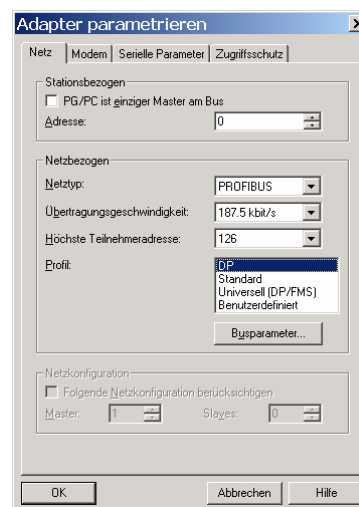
Adapter parametrieren

Netz | Modem | Serielle Parameter | Zugriffsschutz

Stationsbezogen
PG/PC ist einziger Master am Bus
Adresse: 0

Netzbezogen
Netztyp: PROFIBUS
Übertragungsgeschwindigkeit: 187.5 kbit/s
Höchste Teilnehmeradresse: 126
Profil:
DP
Standard
Universell (DP/FMS)
Benutzerdefiniert

Busparameter...

Netzkonfiguration
Folgende Netzkonfiguration berücksichtigen
Master: 1
Slaves: 0

OK
Abbrechen
Hilfe